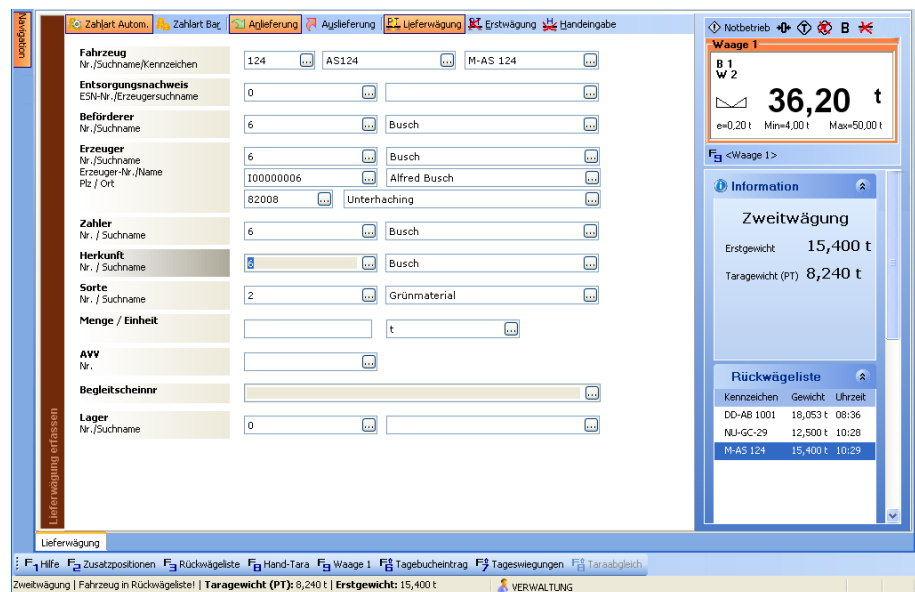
Navigation

Zahlart Autom. | Zahlart Bar | Anlieferung | Auslieferung | Lieferwägung | Erstwägung | Handeingabe

Lieferwägung erfassen

Fahrzeug
Nr./Suchname/Kennzeichen
124 | AS124 | M-AS 124

Entsorgungsnachweis
ESN-Nr./Erzeugersuchname
0

Beförderer
Nr./Suchname
6 | Busch

Erzeuger
Nr./Suchname
Erzeuger-Nr./Name
Plz / Ort
6 | Busch
I00000006 | Alfred Busch
82008 | Unterhaching

Zahler
Nr. / Suchname
6 | Busch

Herkunft
Nr. / Suchname
6 | Busch

Sorte
Nr. / Suchname
2 | Grünmaterial

Menge / Einheit
t

AVV
Nr.

Begleitscheinnr

Lager
Nr./Suchname
0

Lieferwägung

Notbetrieb B

Waage 1
B 1
W 2
36,20 t
e=0,20 t Min=4,00 t Max=50,00 t
$F_9$ <Waage 1>

Information
Zweitwägung
Erstgewicht 15,400 t
Taragewicht (PT) 8,240 t

Rückwägeliste

| Kennzeichen | Gewicht | Uhrzeit |
|---|---|---|
| DD-AB 1001 | 18,053 t | 08:36 |
| NU-GC-29 | 12,500 t | 10:28 |
| M-AS 124 | 15,400 t | 10:29 |

$F_1$ Hilfe $F_2$ Zusatzpositionen $F_3$ Rückwägeliste $F_8$ Hand-Tara $F_9$ Waage 1 $F_6^S$ Tagebucheintrag $F_7^S$ Tageswiegungen $F_8^S$ Taraabgleich

Zweitwägung | Fahrzeug in Rückwägeliste! | Taragewicht (PT): 8,240 t | Erstgewicht: 15,400 t | VERWALTUNG